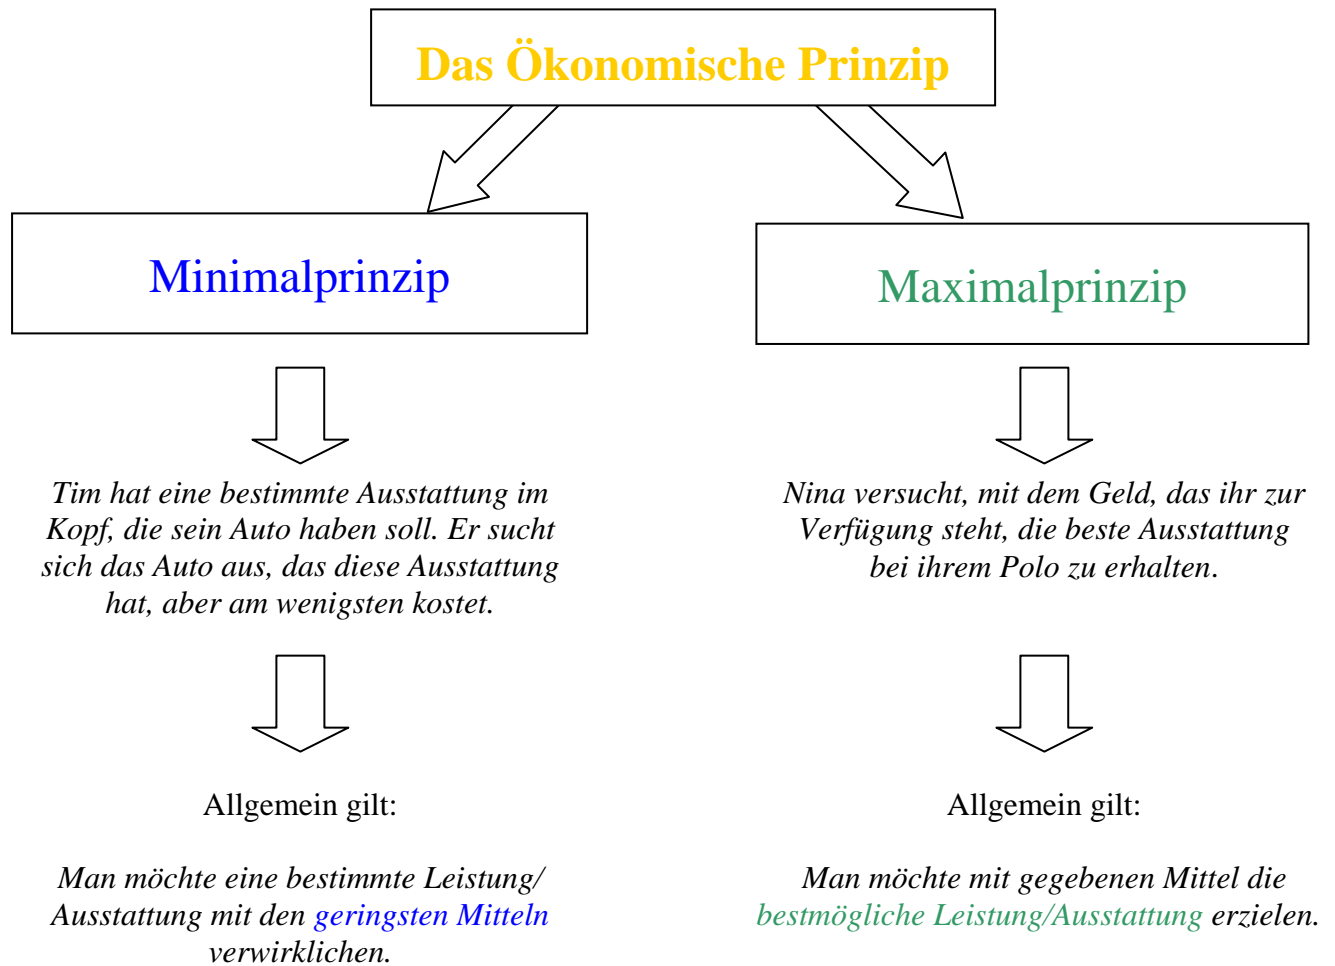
Das Ökonomische Prinzip

Minimalprinzip

Tim hat eine bestimmte Ausstattung im Kopf, die sein Auto haben soll. Er sucht sich das Auto aus, das diese Ausstattung hat, aber am wenigsten kostet.

Allgemein gilt:

Man möchte eine bestimmte Leistung/ Ausstattung mit den geringsten Mitteln verwirklichen.

Maximalprinzip

Nina versucht, mit dem Geld, das ihr zur Verfügung steht, die beste Ausstattung bei ihrem Polo zu erhalten.

Allgemein gilt:

Man möchte mit gegebenen Mittel die bestmögliche Leistung/Ausstattung erzielen.